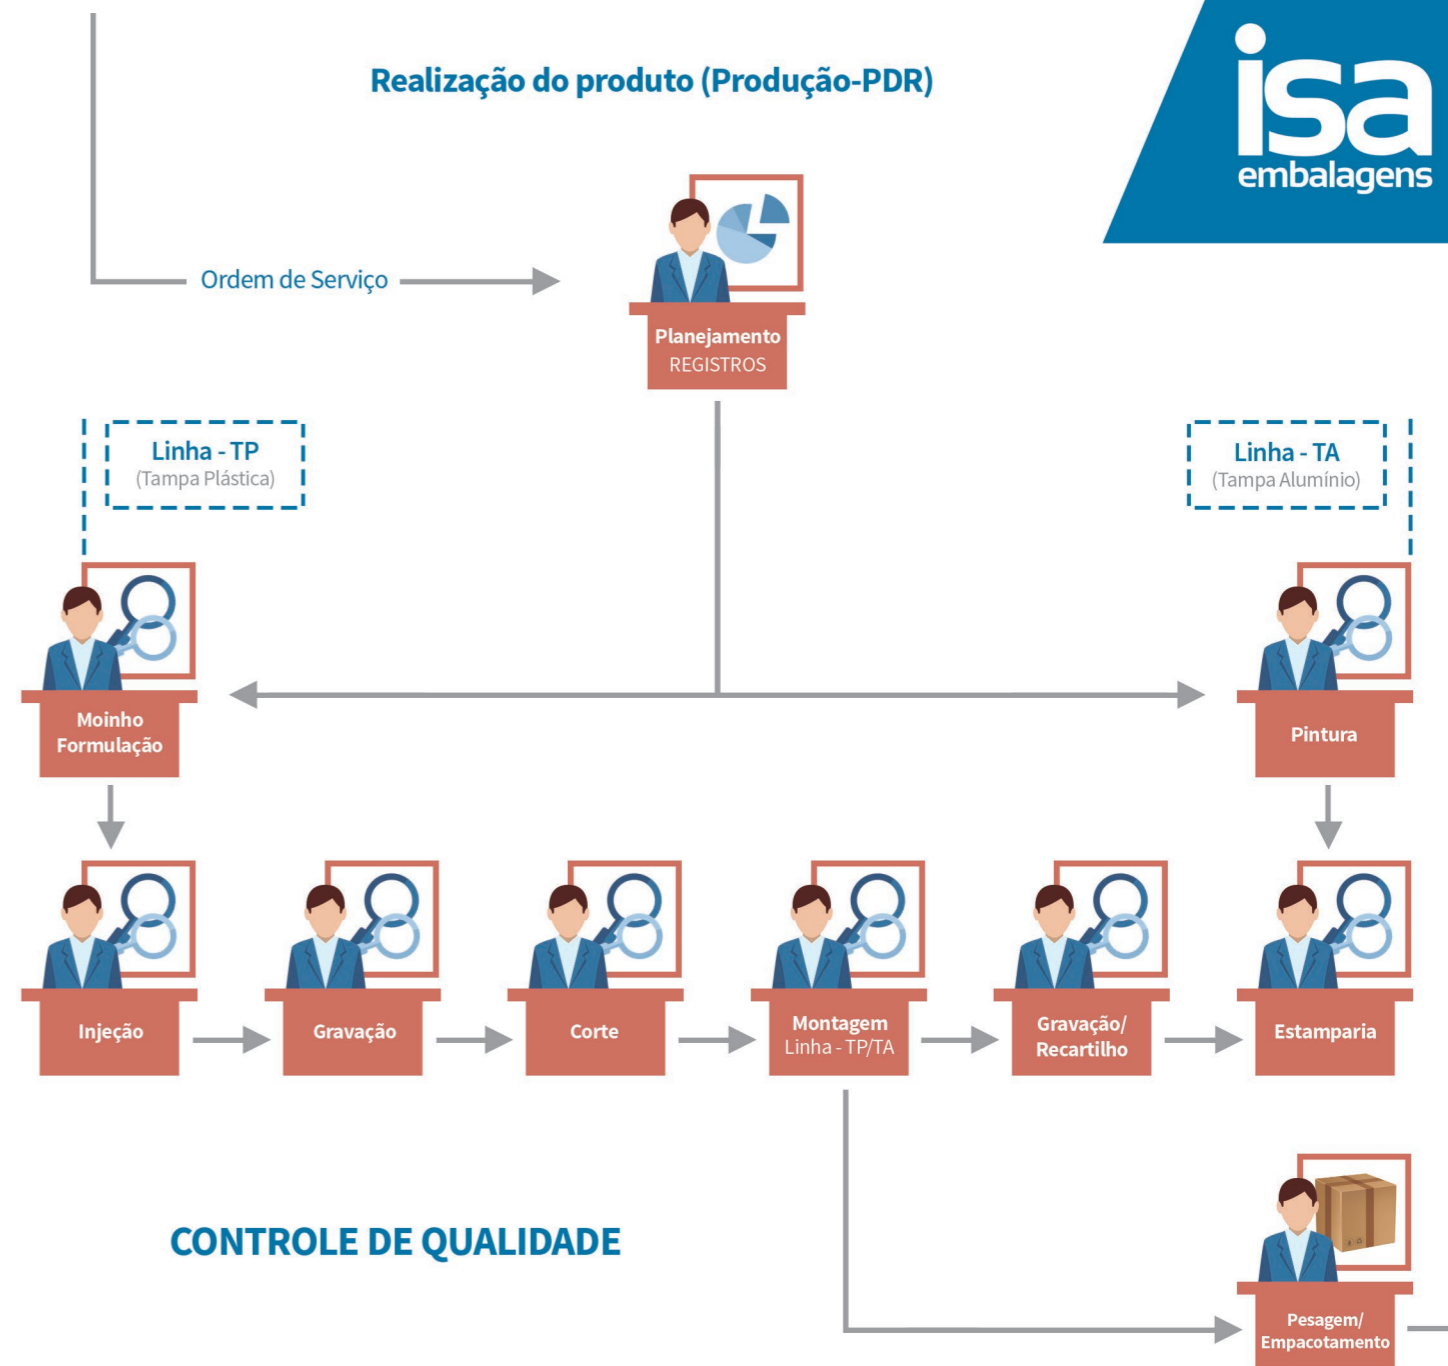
Realização do produto (Produção-PDR)

isa
embalagens

Ordem de Serviço

Planejamento
REGISTROS

Linha - TP
(Tampa Plástica)

Linha - TA
(Tampa Alumínio)

Moinho
Formulação

Pintura

Injeção

Gravação

Corte

Montagem
Linha - TP/TA

Gravação/
Recartilho

Estamparia

CONTROLE DE QUALIDADE

Pesagem/
Empacotamento